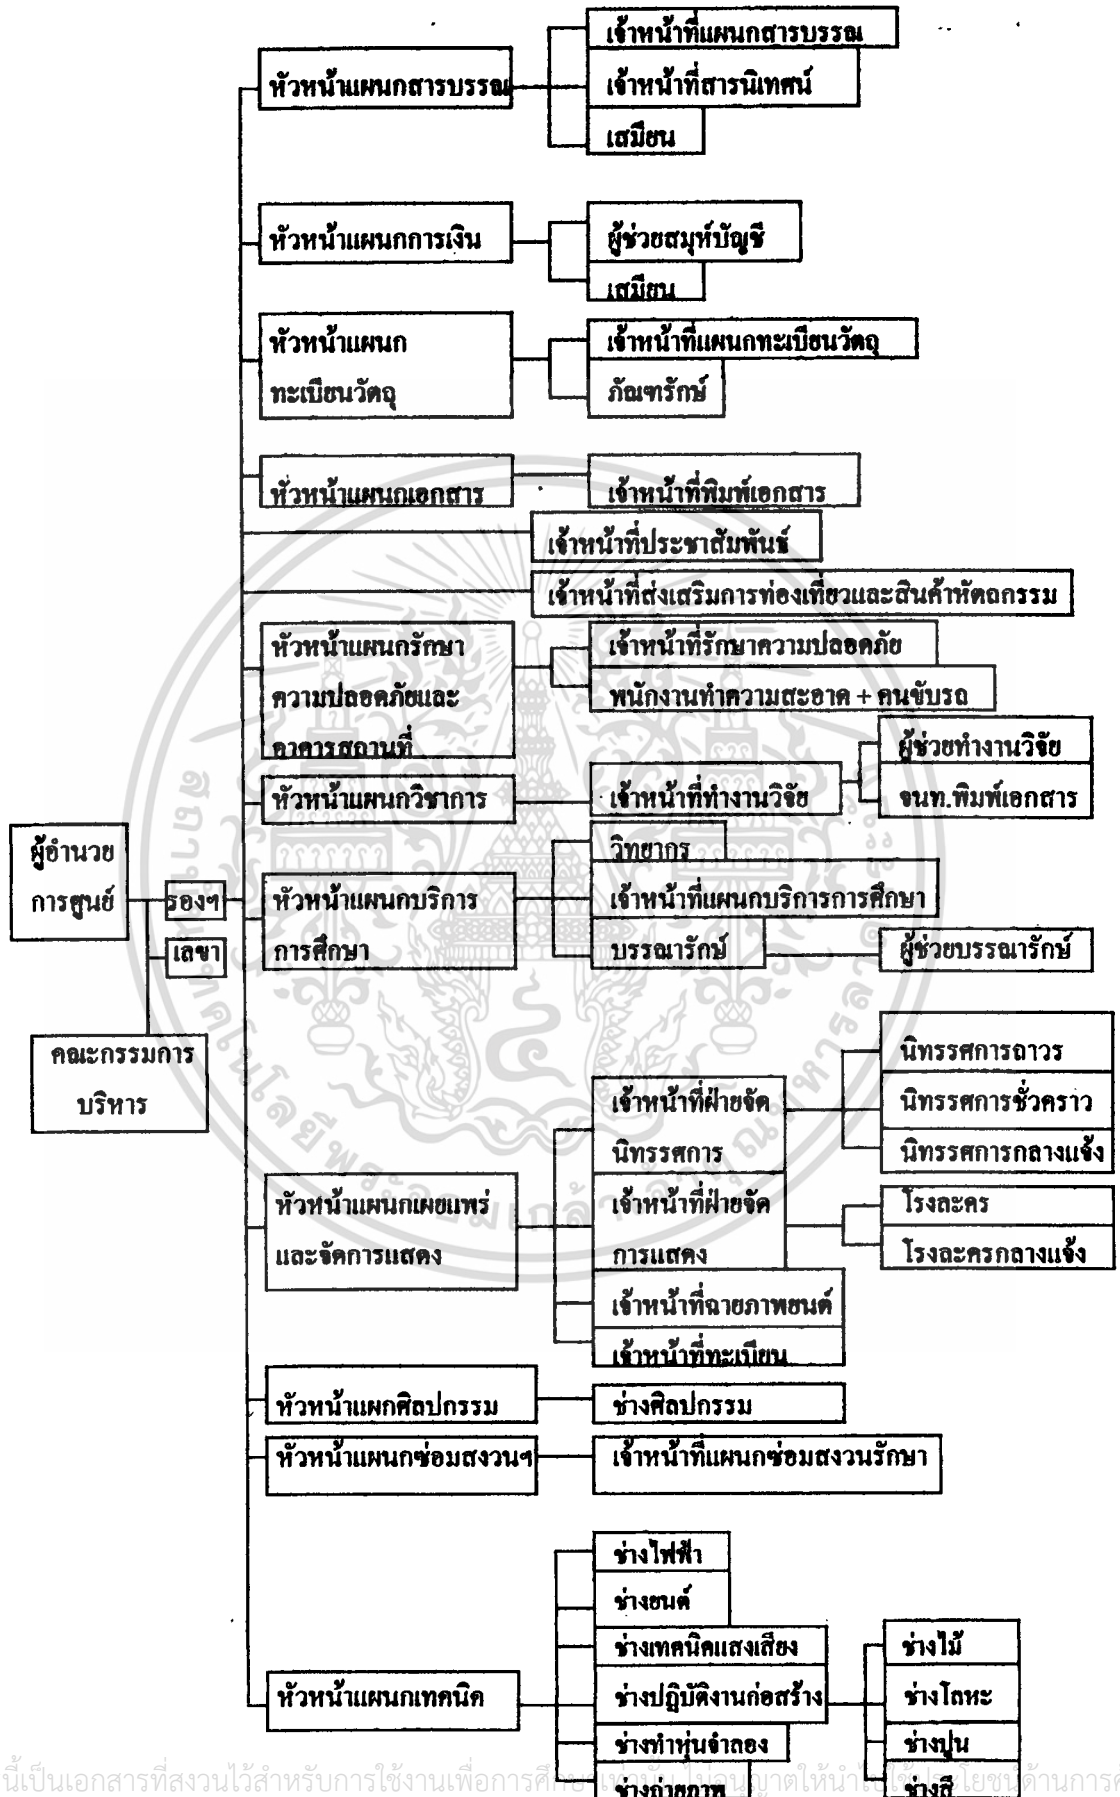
ผู้อำนวยการศูนย์

รองฯ

เลขา

คณะกรรมการบริหาร

หัวหน้าแผนกสารบรรณ

เจ้าหน้าที่แผนกสารบรรณ

เจ้าหน้าที่สารนิเทศน์

เสมียน

หัวหน้าแผนกการเงิน

ผู้ช่วยสมุห์บัญชี

เสมียน

หัวหน้าแผนกทะเบียนวัตถุ

เจ้าหน้าที่แผนกทะเบียนวัตถุ

ภัณฑารักษ์

หัวหน้าแผนกเอกสาร

เจ้าหน้าที่พิมพ์เอกสาร

เจ้าหน้าที่ประชาสัมพันธ์

เจ้าหน้าที่ส่งเสริมการท่องเที่ยวและสินค้าหัตถกรรม

หัวหน้าแผนกรักษาความปลอดภัยและอาคารสถานที่

เจ้าหน้าที่รักษาความปลอดภัย

พนักงานทำความสะอาด + คนขับรถ

หัวหน้าแผนกวิชาการ

เจ้าหน้าที่ทำงานวิจัย

ผู้ช่วยทำงานวิจัย

จนท.พิมพ์เอกสาร

หัวหน้าแผนกบริการการศึกษา

วิทยากร

เจ้าหน้าที่แผนกบริการการศึกษา

บรรณารักษ์

ผู้ช่วยบรรณารักษ์

หัวหน้าแผนกเผยแพร่และจัดการแสดง

เจ้าหน้าที่ฝ่ายจัดนิทรรศการ

นิทรรศการถาวร

นิทรรศการชั่วคราว

นิทรรศการกลางแจ้ง

เจ้าหน้าที่ฝ่ายจัดการแสดง

โรงละคร

โรงละครกลางแจ้ง

เจ้าหน้าที่ฉายภาพยนต์

เจ้าหน้าที่ทะเบียน

หัวหน้าแผกศิลปกรรม

ช่างศิลปกรรม

หัวหน้าแผนกซ่อมสงวนฯ

เจ้าหน้าที่แผนกซ่อมสงวนรักษา

หัวหน้าแผนกเทคนิค

ช่างไฟฟ้า

ช่างยนต์

ช่างเทคนิคแสงเสียง

ช่างปฏิบัติงานก่อสร้าง

ช่างทำหุ่นจำลอง

ช่างถ่ายภาพ

ช่างไม้

ช่างโลหะ

ช่างปูน

ช่างสี

นี้เป็นเอกสารที่สงวนไว้สำหรับการใช้งานเพื่อการศึกษา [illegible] ไม่อนุญาตให้นำไปใช้ประโยชน์ด้านการ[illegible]